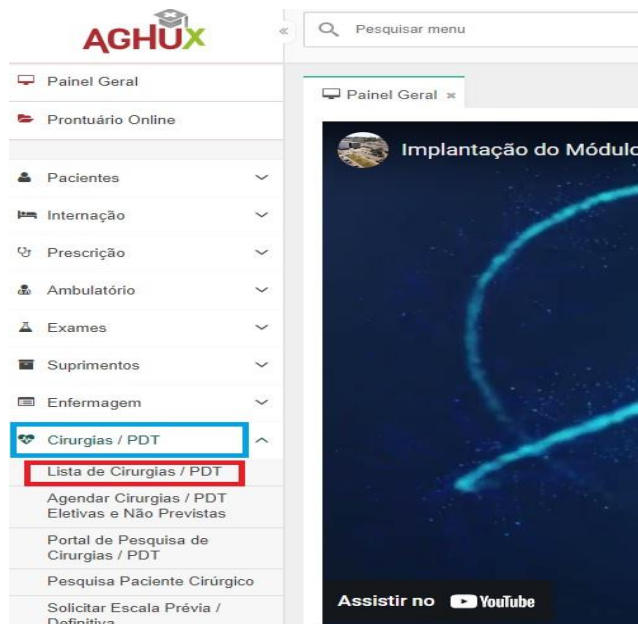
AGHUX

«

Pesquisar menu

Painel Geral

Prontuário Online

Pacientes

Internação

Prescrição

Ambulatório

Exames

Suprimentos

Enfermagem

Cirurgias / PDT

Lista de Cirurgias / PDT

Agendar Cirurgias / PDT Eletivas e Não Previstas

Portal de Pesquisa de Cirurgias / PDT

Pesquisa Paciente Cirúrgico

Solicitar Escala Prévia / Definitiva

Painel Geral ×

Implantação do Módulo

Assistir no YouTube